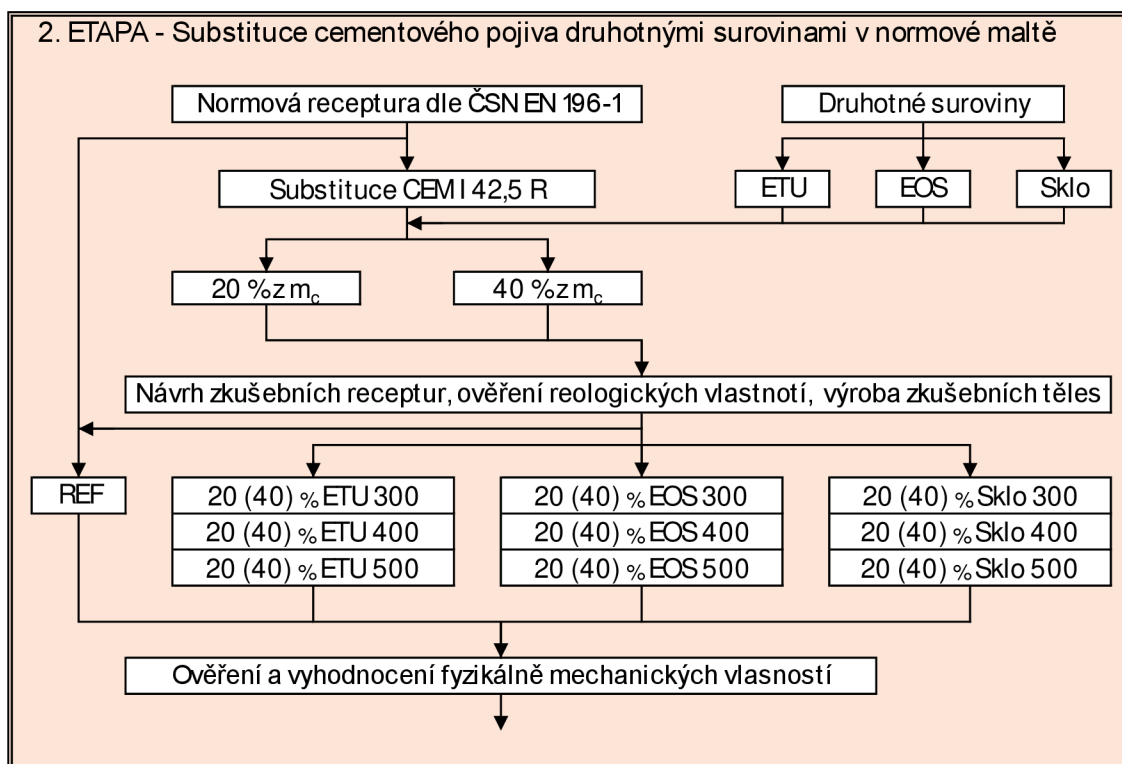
2. ETAPA - Substituce cementového pojiva druhotnými surovinami v normové maltě

Normová receptura dle ČSN EN 196-1

Druhotné suroviny

Substituce CEM I 42,5 R

ETU

EOS

Sklo

20 % z $m_c$

40 % z $m_c$

Návrh zkušebních receptur, ověření reologických vlastnotí, výroba zkušebních těles

REF

| 20 (40) % ETU 300 |
|---|
| 20 (40) % ETU 400 |
| 20 (40) % ETU 500 |

| 20 (40) % EOS 300 |
|---|
| 20 (40) % EOS 400 |
| 20 (40) % EOS 500 |

| 20 (40) % Sklo 300 |
|---|
| 20 (40) % Sklo 400 |
| 20 (40) % Sklo 500 |

Ověření a vyhodnocení fyzikálně mechanických vlasností